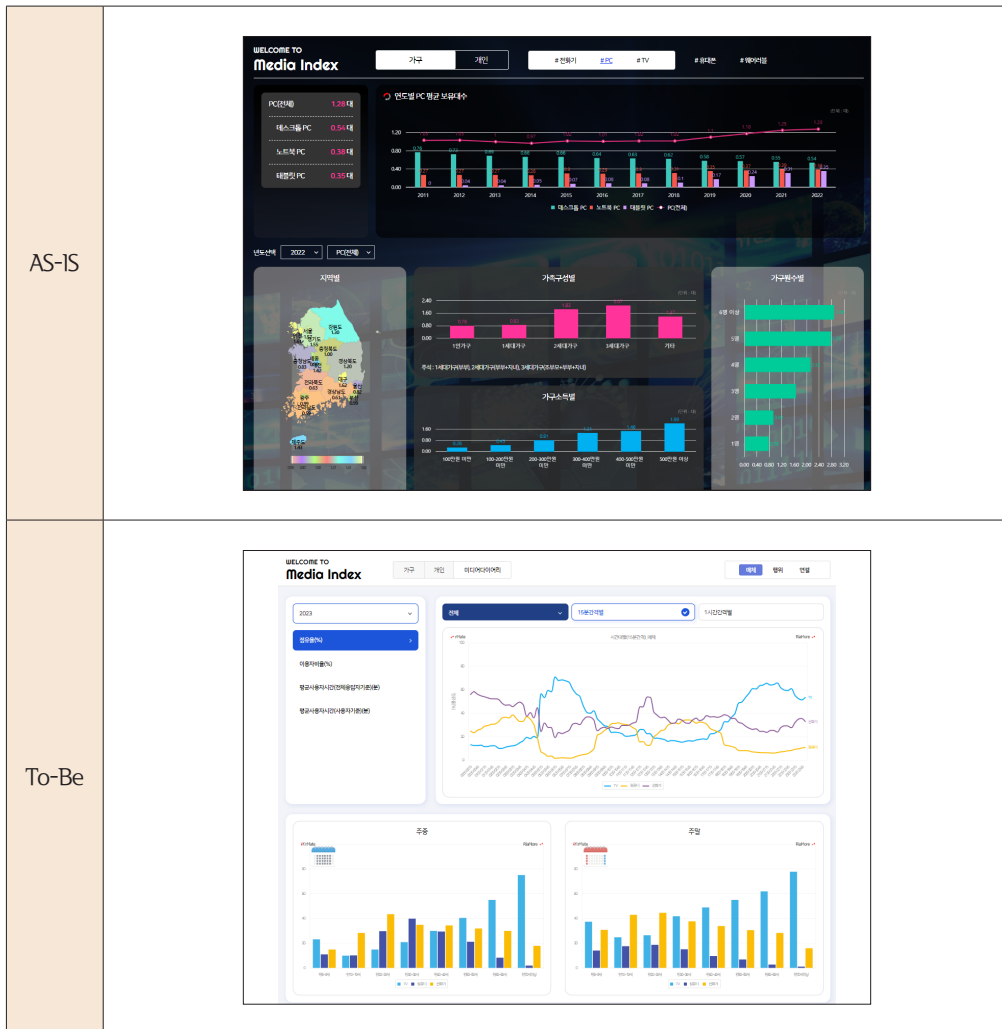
| AS-IS | WELCOME TO Media Index<br>가구 개인<br># 전화기 # PC # TV # 휴대폰 # 웨어러블<br>PC(전체) 1.28 대<br>데스크톱 PC 0.54 대<br>노트북 PC 0.38 대<br>태블릿 PC 0.35 대<br>연도별 PC 평균 보유대수<br>1.20 0.80 0.40 0.00<br>2011 2012 2013 2014 2015 2016 2017 2018 2019 2020 2021 2022<br>데스크톱 PC 노트북 PC 태블릿 PC PC(전체)<br>년도선택 2022 PC(전체)<br>지역별<br>가족구성별<br>2.40 1.60 0.80 0.00<br>1인가구 1세대가구 2세대가구 3세대가구 기타<br>가구원수별<br>6명 이상 5명 4명 3명 2명 1명<br>0.00 0.40 0.80 1.20 1.60 2.00 2.40 2.80 3.20<br>가구소득별<br>100만원 미만 100~200만원 미만 200~300만원 미만 300~400만원 미만 400~500만원 미만 500만원 이상 |
|---|---|
| To-Be | WELCOME TO Media Index<br>가구 개인 미디어다이어리<br>매체 행위 연령<br>2023<br>점유율(%)<br>이용자비율(%)<br>평균사용시간(전체응답자기준)(분)<br>평균사용시간(사용자기준)(분)<br>전체 15분간격별 1시간간격별<br>TV 라디오 신문<br>주중<br>주말 |